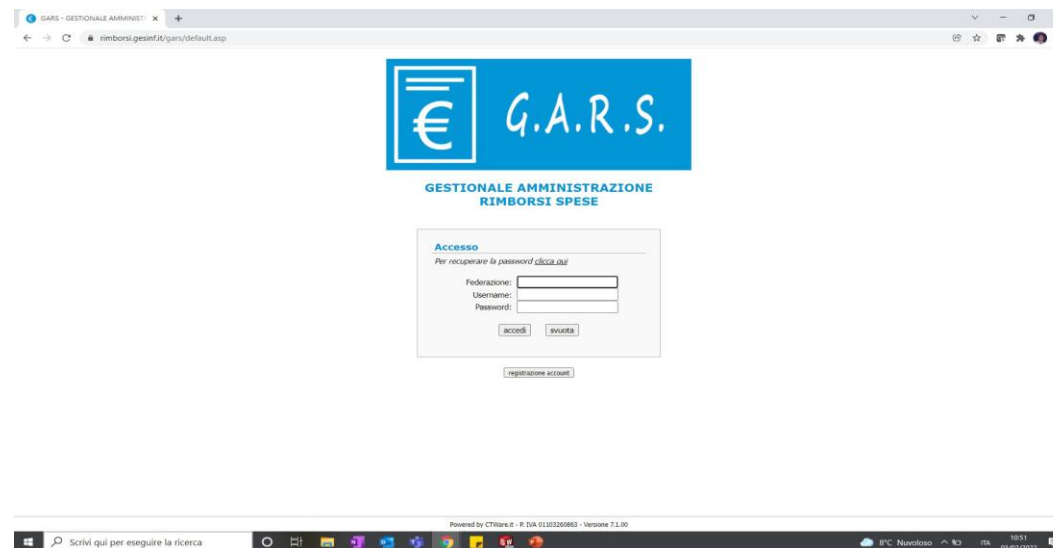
GARS - GESTIONALE AMMINIST

rimborsi.gesinf.it/gars/default.asp

€ G.A.R.S.

GESTIONALE AMMINISTRAZIONE RIMBORSI SPESE

Accesso

Per recuperare la password clicca qui

Federazione:

Username:

Password:

accedi svuota

registrazione account

Powered by CTWare.it - P. IVA 01103260863 - Versione 7.1.00

Scrivi qui per eseguire la ricerca

8°C Nuvoloso ITA 10:51 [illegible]